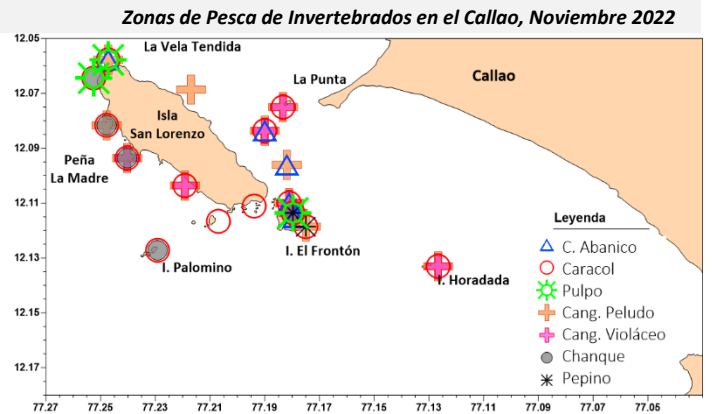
Zonas de Pesca de Invertebrados en el Callao, Noviembre 2022

12.05
12.07
12.09
12.11
12.13
12.15
12.17

La Vela Tendida
La Punta
Callao
Isla San Lorenzo
Peña La Madre
I. El Frontón
I. Palomino
I. Horadada

Leyenda
C. Abanico
Caracol
Pulpo
Cang. Peludo
Cang. Violáceo
Chanque
Pepino

77.27
77.25
77.23
77.21
77.19
77.17
77.15
77.13
77.11
77.09
77.07
77.05